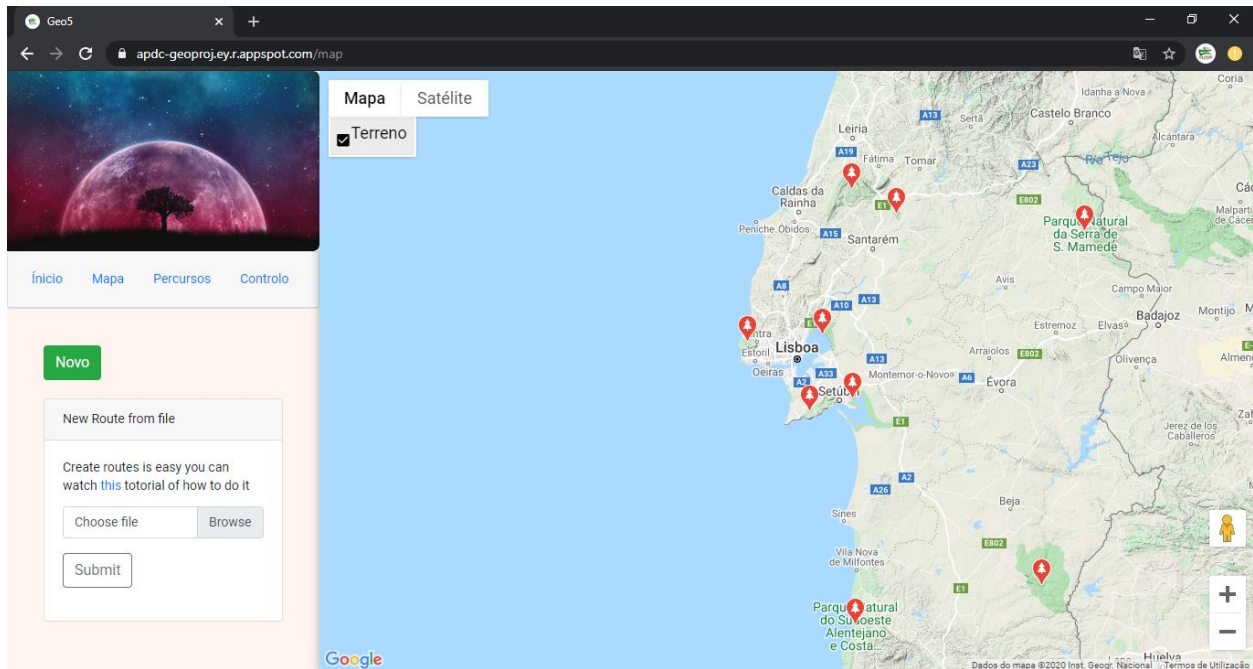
Geo5

apdc-geoproj.ey.r.appspot.com/map

Início Mapa Percursos Controlo

Novo

New Route from file

Create routes is easy you can watch this totorial of how to do it

Choose file Browse

Submit

Mapa Satélite

Terreno

Idanha a Nova
Coria
Leiria
A13
Sertã
Castelo Branco
Alcántara
A19
Fátima
Tomar
A23
Rio Tejo
Caldas da Rainha
E1
E802
Các
Parque Natural da Serra de S. Mamede
Malpartida de Cáceres
Peniche Óbidos
A15
Santarém
Avis
Campo Maior
A8
A10
A13
Badajoz
Montijo
Estremoz
Elvas
Sintra
Lisboa
Estoril
Arraiolos
E802
Olivença
Almen
Oeiras
A13
A33
Montemor-o-Novo
A6
Évora
A2
Setúbal
E1
Zaf
Jerez de los Caballeros
A2
A26
Beja
Sines
E802
Vila Nova de Milfontes
E1
Parque Natural do Sudoeste Alentejano e Costa...
Huelva
Google
Dados do mapa ©2020 Inst. Geogr. Nacional
Termos de Utilização